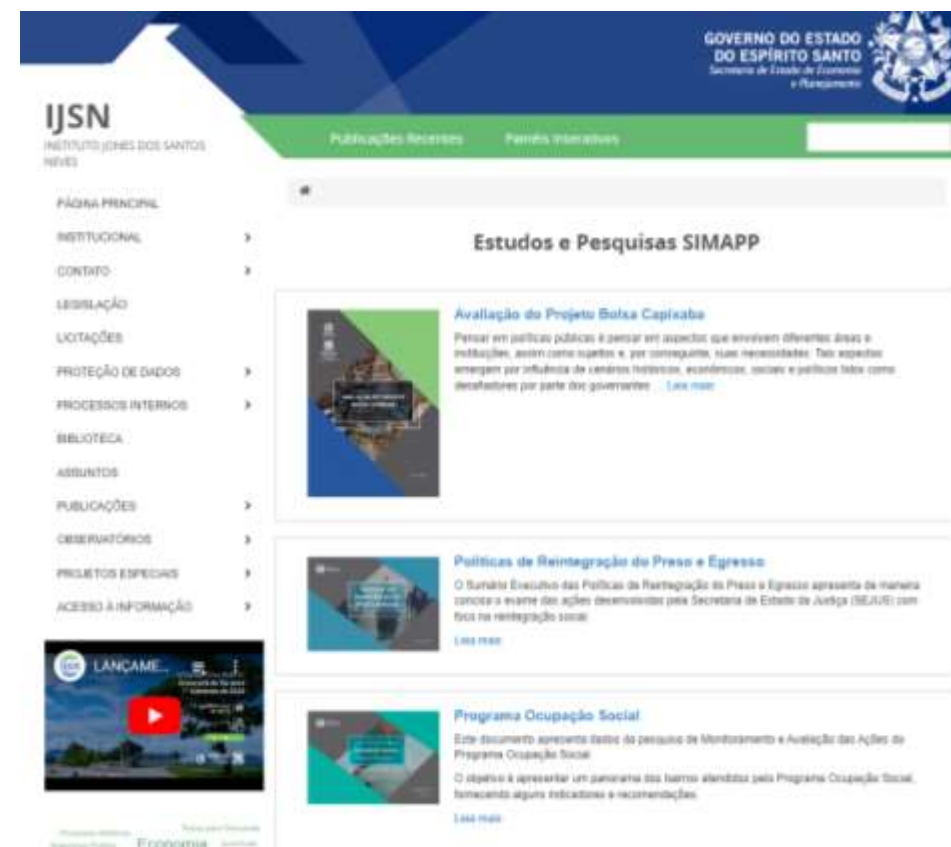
GOVERNO DO ESTADO DO ESPÍRITO SANTO
Secretaria de Estado de Economia e Planejamento

IJSN
INSTITUTO JONES DOS SANTOS NEVES

Publicações Recentes
Painéis Interativos

PÁGINA PRINCIPAL
INSTITUCIONAL
CONTATO
LEGISLAÇÃO
LICITAÇÕES
PROTEÇÃO DE DADOS
PROCESSOS INTERNOS
BIBLIOTECA
ASSUNTOS
PUBLICAÇÕES
OBSERVATÓRIOS
PROJETOS ESPECIAIS
ACESSO À INFORMAÇÃO

LANÇAME...

Estudos e Pesquisas SIMAPP

Avaliação do Projeto Bolsa Capixaba
Pensar em políticas públicas é pensar em aspectos que envolvem diferentes áreas e instituições, assim como sujeitos e, por conseguinte, suas necessidades. Tais aspectos emergem por influência de cenários históricos, econômicos, sociais e políticos tidos como desafiadores por parte dos governantes ... Leia mais

Políticas de Reintegração do Preso e Egresso
O Sumário Executivo das Políticas de Reintegração do Preso e Egresso apresenta de maneira concisa o exame das ações desenvolvidas pela Secretaria de Estado da Justiça (SEJUS) com foco na reintegração social.
Leia mais

Programa Ocupação Social
Este documento apresenta dados da pesquisa de Monitoramento e Avaliação das Ações do Programa Ocupação Social.
O objetivo é apresentar um panorama dos bairros atendidos pelo Programa Ocupação Social, fornecendo alguns indicadores e recomendações.
Leia mais

Economia